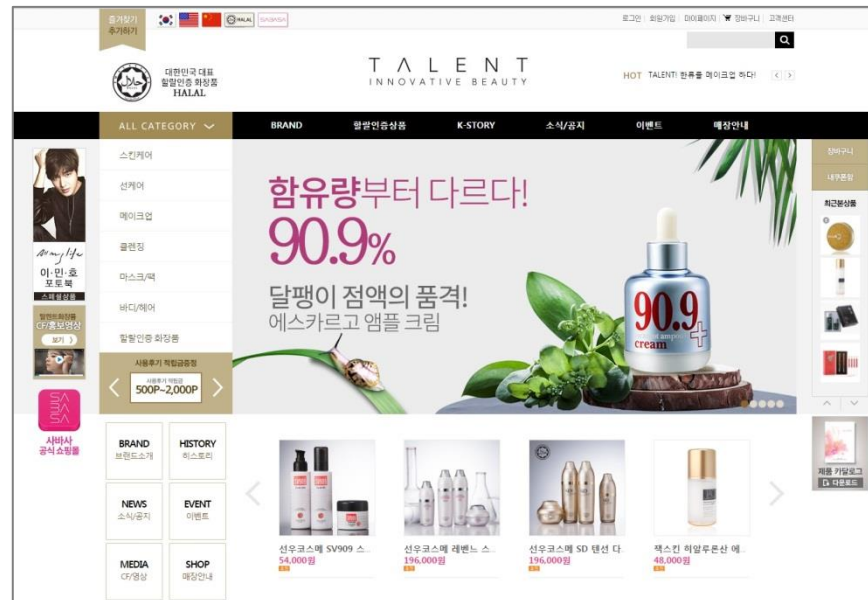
즐겨찾기 추가하기

HALAL SABASA

로그인 | 회원가입 | 마이페이지 | 장바구니 | 고객센터

대한민국 대표 할랄인증 화장품 HALAL

TALENT
INNOVATIVE BEAUTY

HOT TALENT! 한류를 메이크업 하다!

ALL CATEGORY

BRAND | 할랄인증상품 | K-STORY | 소식/공지 | 이벤트 | 매장안내

스킨케어
선케어
메이크업
클렌징
마스크/팩
바디/헤어
할랄인증 화장품

사용후기 적립금증정
사용후기 적립금
500P~2,000P

이·민·호 포토북
스페셜상품

할랄인증화장품 CF/홍보영상
보기

사바사 공식 쇼핑몰

함유량부터 다르다!
90.9%
달팽이 점액의 품격!
에스카르고 앰플 크림

90.9
cream

장바구니
내쿠폰함
최근본상품

BRAND 브랜드소개
HISTORY 히스토리
NEWS 소식/공지
EVENT 이벤트
MEDIA CF/영상
SHOP 매장안내

선우코스메 SV909 스...
54,000원

선우코스메 레벤느 스...
196,000원

선우코스메 SD 텐션 다
196,000원

잭스킨 히알루론산 에...
48,000원

제품 카탈로그
다운로드